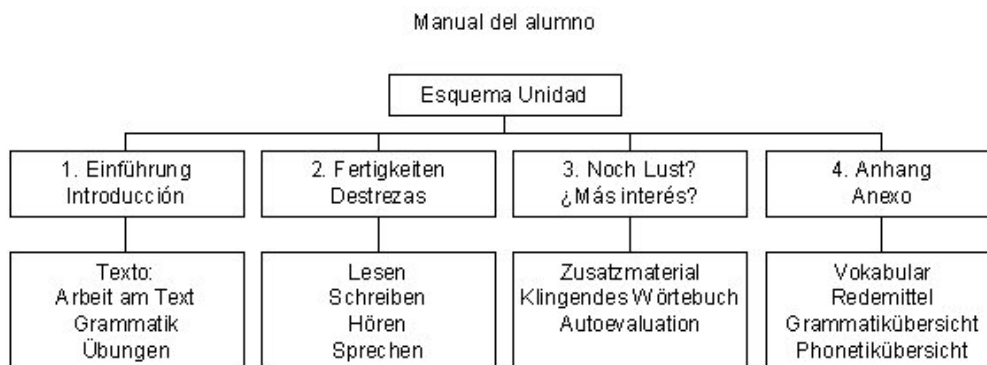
Manual del alumno

Esquema Unidad

1. Einführung
Introducción

2. Fertigkeiten
Destrezas

3. Noch Lust?
¿Más interés?

4. Anhang
Anexo

Texto:
Arbeit am Text
Grammatik
Übungen

Lesen
Schreiben
Hören
Sprechen

Zusatzmaterial
Klingendes Wörtebuch
Autoevaluation

Vokabular
Redemittel
Grammatikübersicht
Phonetikübersicht